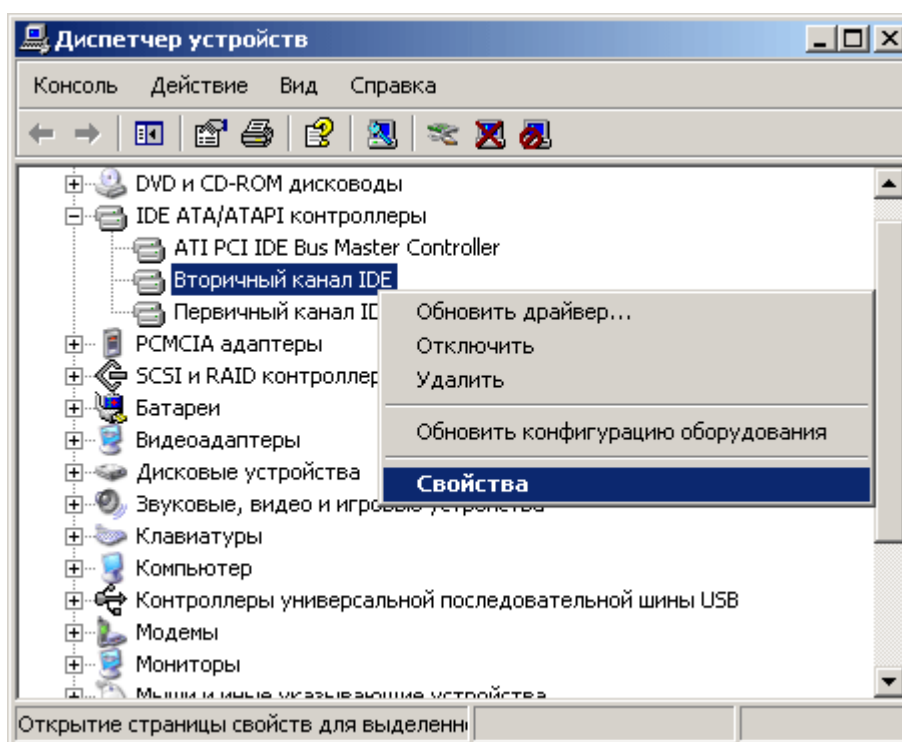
Диспетчер устройств

Консоль Действие Вид Справка

DVD и CD-ROM дисководы
IDE ATA/ATAPI контроллеры
ATI PCI IDE Bus Master Controller
Вторичный канал IDE
Первичный канал ID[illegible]
PCMCIA адаптеры
SCSI и RAID контроллер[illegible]
Батареи
Видеоадаптеры
Дисковые устройства
Звуковые, видео и игров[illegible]
Клавиатуры
Компьютер
Контроллеры универсальной последовательной шины USB
Модемы
Мониторы
Мыши и иные указывающие устройства

Обновить драйвер...
Отключить
Удалить
Обновить конфигурацию оборудования
Свойства

Открытие страницы свойств для выделенн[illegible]